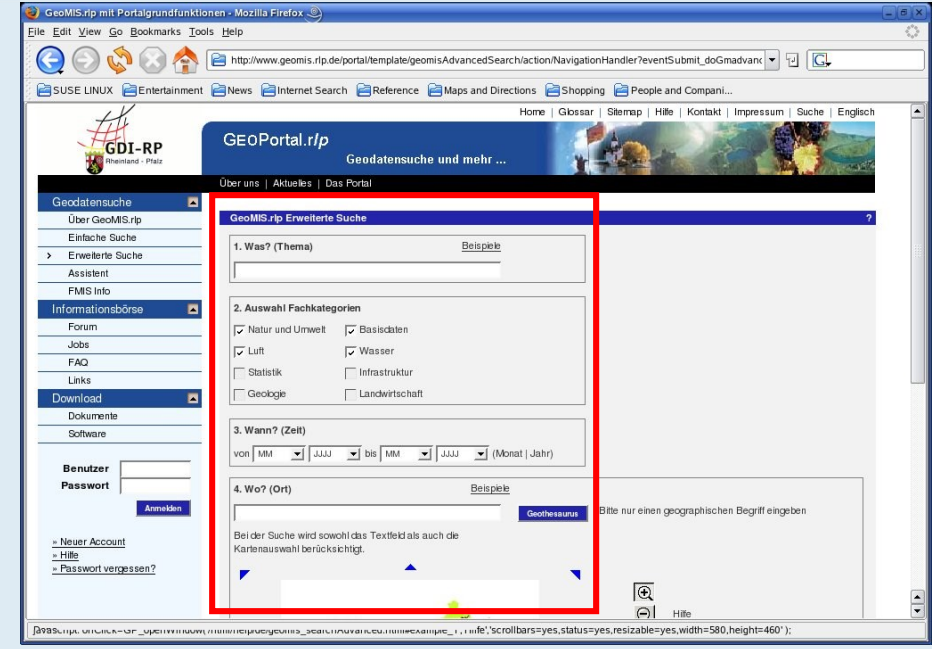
GeoMIS.rlp mit Portalgrundfunktionen - Mozilla Firefox

File Edit View Go Bookmarks Tools Help

http://www.geomis.rlp.de/portal/template/geomisAdvancedSearch/action/NavigationHandler?eventSubmit_doGmadvanc

SUSE LINUX Entertainment News Internet Search Reference Maps and Directions Shopping People and Compani...

Home | Glossar | Sitemap | Hilfe | Kontakt | Impressum | Suche | Englisch

GDI-RP Rheinland-Pfalz

GEOPortal.rlp

Geodatensuche und mehr ...

Über uns | Aktuelles | Das Portal

Geodatensuche
Über GeoMIS.rlp
Einfache Suche
Erweiterte Suche
Assistent
FMIS Info
Informationsbörse
Forum
Jobs
FAQ
Links
Download
Dokumente
Software

Benutzer
Passwort
Anmelden

» Neuer Account
» Hilfe
» Passwort vergessen?

GeoMIS.rlp Erweiterte Suche

?

1. Was? (Thema)

Beispiele

2. Auswahl Fachkategorien

Natur und Umwelt
Basisdaten
Luft
Wasser
Statistik
Infrastruktur
Geologie
Landwirtschaft

3. Wann? (Zeit)

von MM JJJJ bis MM JJJJ (Monat | Jahr)

4. Wo? (Ort)

Beispiele

Geothesaurus

Bitte nur einen geographischen Begriff eingeben

Bei der Suche wird sowohl das Textfeld als auch die Kartenauswahl berücksichtigt.

Hilfe

javascript: onClick=GP_openWindow([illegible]/help/de/geomis_searchAdvanced.html#example_1','Hilfe','scrollbars=yes,status=yes,resizable=yes,width=580,height=460' );